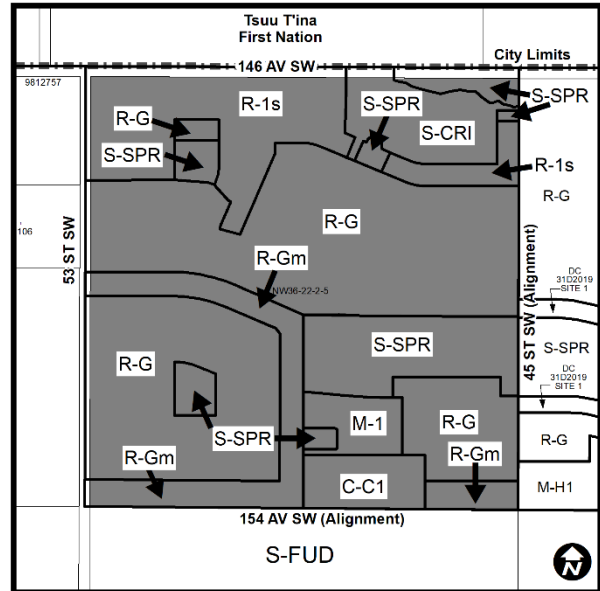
Tsuu T'ina
First Nation

City Limits

146 AV SW

9812757

R-1s

S-SPR

S-SPR

R-G

S-SPR

S-CRI

R-1s

R-G

106

53 ST SW

R-G

R-Gm

NW36-22-2-5

DC
31D2019
SITE 1

45 ST SW (Alignment)

S-SPR

S-SPR

DC
31D2019
SITE 1

R-G

S-SPR

M-1

R-G

R-G

R-Gm

R-Gm

C-C1

M-H1

154 AV SW (Alignment)

S-FUD

N